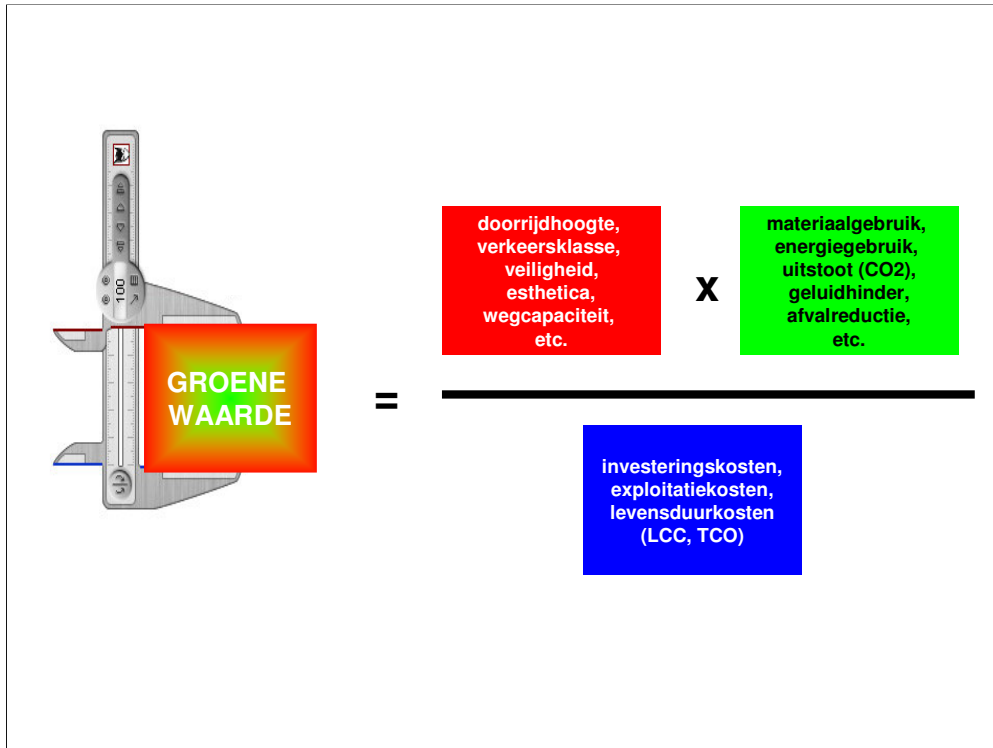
100

GROENE WAARDE

=

doorrijdhoogte, verkeersklasse, veiligheid, esthetica, wegcapaciteit, etc.

x

materiaalgebruik, energiegebruik, uitstoot (CO2), geluidhinder, afvalreductie, etc.

investeringskosten, exploitatiekosten, levensduurkosten (LCC, TCO)